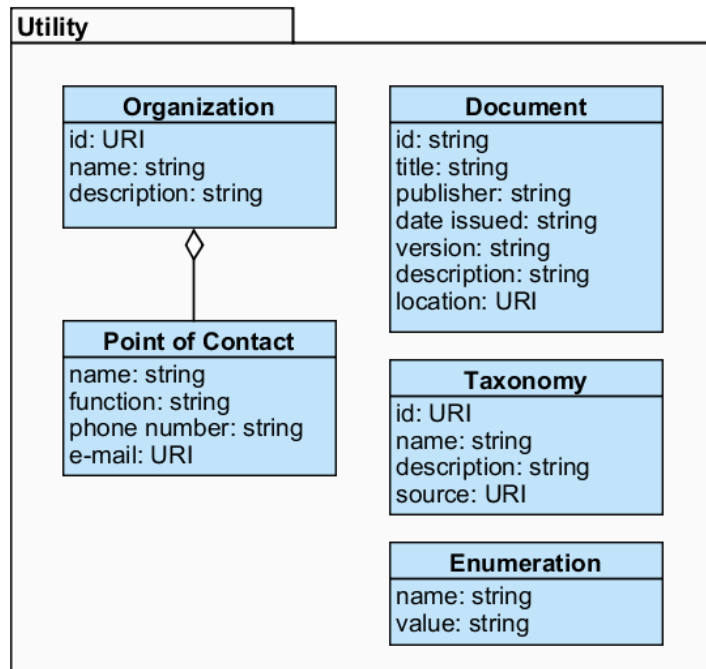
Utility

Organization
id: URI
name: string
description: string

Point of Contact
name: string
function: string
phone number: string
e-mail: URI

Document
id: string
title: string
publisher: string
date issued: string
version: string
description: string
location: URI

Taxonomy
id: URI
name: string
description: string
source: URI

Enumeration
name: string
value: string